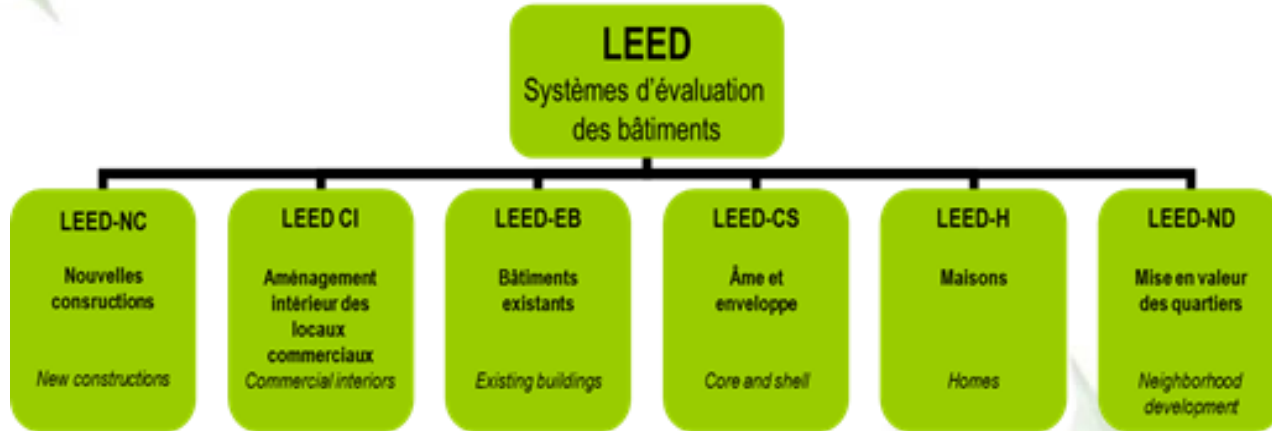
LEED
Systèmes d'évaluation des bâtiments

LEED-NC
Nouvelles consructions
New constructions

LEED CI
Aménagement intérieur des locaux commerciaux
Commercial interiors

LEED-EB
Bâtiments existants
Existing buildings

LEED-CS
Âme et enveloppe
Core and shell

LEED-H
Maisons
Homes

LEED-ND
Mise en valeur des quartiers
Neighborhood development